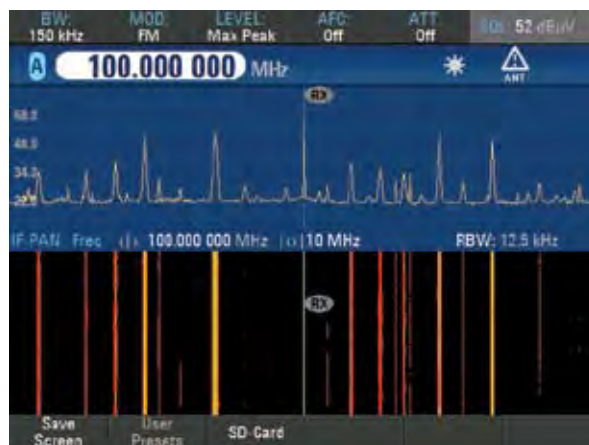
BW:
150 kHz

MOD:
FM

LEVEL:
Max Peak

AFC:
Off

ATT:
Off

52 dBuV

A 100.000 000 MHz

ANT

RX

68.0

48.0

34.0

20.0

IF PAN Frec 100.000 000 MHz 10 MHz RBW: 12.5 kHz

RX

Save Screen

User Presets

SD-Card